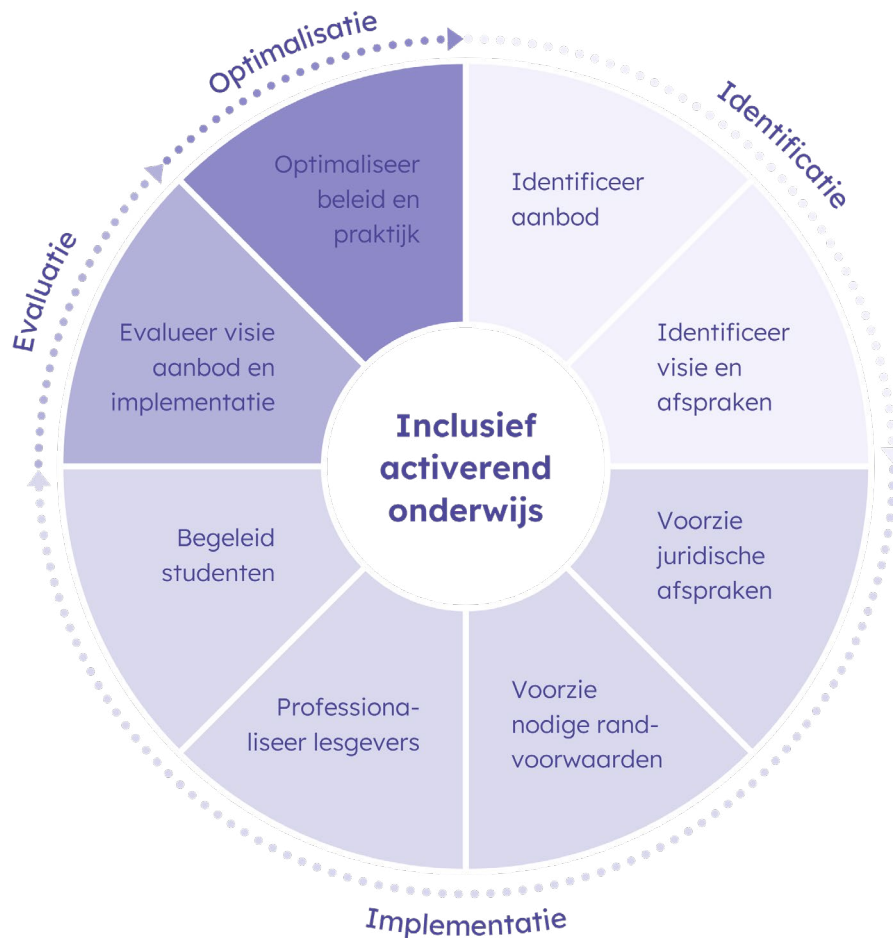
Optimalisatie

Identificatie

Evaluatie

Implementatie

Optimaliseer beleid en praktijk

Identificeer aanbod

Identificeer visie en afspraken

Voorzie juridische afspraken

Voorzie nodige randvoorwaarden

Professionaliseer lesgevers

Begeleid studenten

Evalueer visie aanbod en implementatie

Inclusief activerend onderwijs